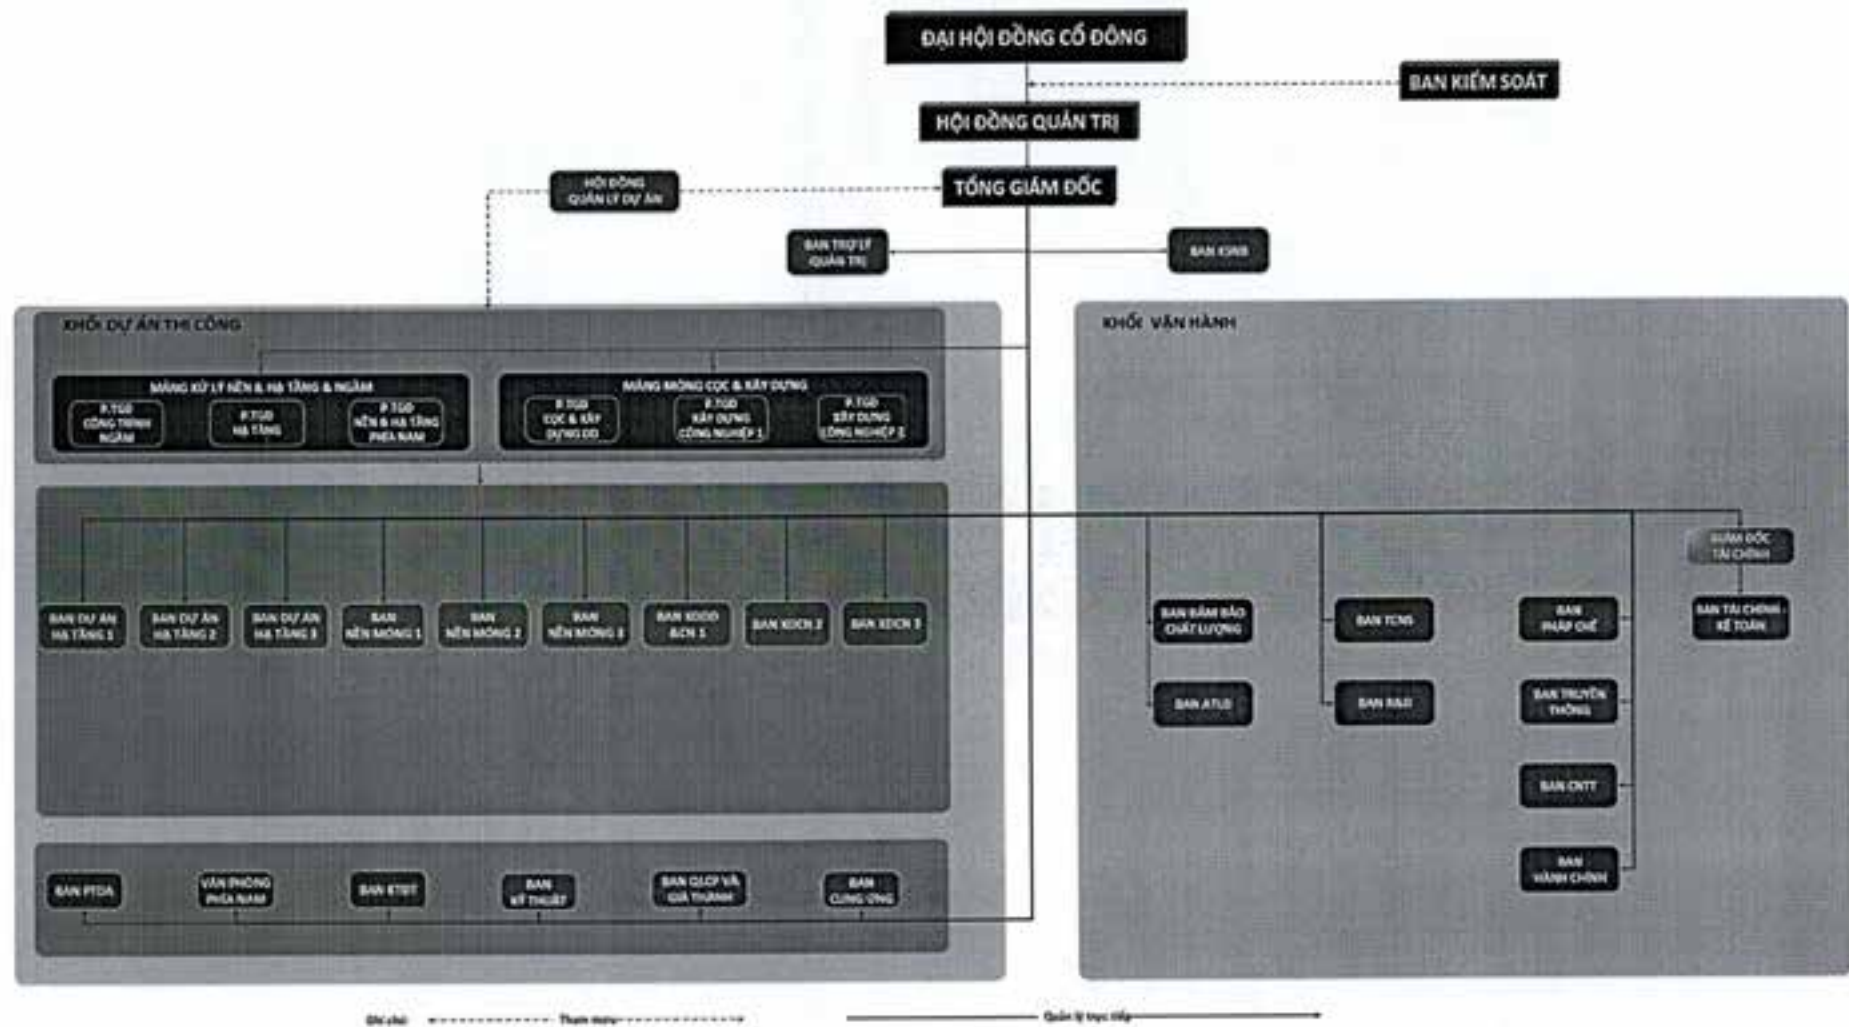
ĐẠI HỘI ĐỒNG CỔ ĐÔNG

BAN KIỂM SOÁT

HỘI ĐỒNG QUẢN TRỊ

HỘI ĐỒNG QUẢN LÝ DỰ ÁN

TỔNG GIÁM ĐỐC

BAN TRỢ LÝ QUẢN TRỊ

BAN KSNB

KHỐI DỰ ÁN THI CÔNG

MẢNG XỬ LÝ NỀN & HẠ TẦNG & NGẦM

P.TGĐ CÔNG TRÌNH NGẦM

P.TGĐ HẠ TẦNG

P.TGĐ NỀN & HẠ TẦNG PHÍA NAM

MẢNG MÓNG CỌC & XÂY DỰNG

P.TGĐ CỌC & XÂY DỰNG DD

P.TGĐ XÂY DỰNG CÔNG NGHIỆP 1

P.TGĐ XÂY DỰNG CÔNG NGHIỆP 2

BAN DỰ ÁN HẠ TẦNG 1

BAN DỰ ÁN HẠ TẦNG 2

BAN DỰ ÁN HẠ TẦNG 3

BAN NỀN MÓNG 1

BAN NỀN MÓNG 2

BAN NỀN MÓNG 3

BAN XDDD &CN 1

BAN XDCN 2

BAN XDCN 3

BAN PTDA

VĂN PHÒNG PHÍA NAM

BAN ĐTĐT

BAN KỸ THUẬT

BAN QLCP VÀ GIÁ THÀNH

BAN CUNG ỨNG

KHỐI VẬN HÀNH

GIÁM ĐỐC TÀI CHÍNH

BAN ĐẢM BẢO CHẤT LƯỢNG

BAN TCNS

BAN PHÁP CHẾ

BAN TÀI CHÍNH - KẾ TOÁN

BAN ATLĐ

BAN R&D

BAN TRUYỀN THÔNG

BAN CNTT

BAN HÀNH CHÍNH

Ghi chú: Tham mưu Quản lý trực tiếp